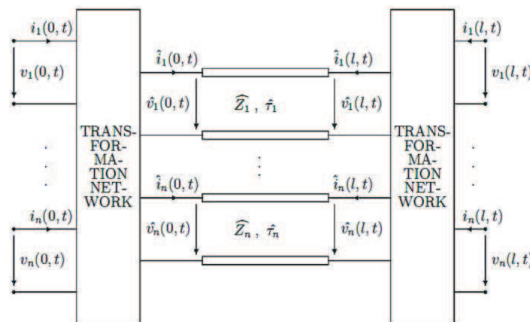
$i_1(0,t)$
$v_1(0,t)$
$\hat{i}_1(0,t)$
$\hat{v}_1(0,t)$
$\widehat{Z}_1$ , $\hat{\tau}_1$
$\hat{i}_1(l,t)$
$\hat{v}_1(l,t)$
$i_1(l,t)$
$v_1(l,t)$

TRANS-FOR-MA-TION NET-WORK

TRANS-FOR-MA-TION NET-WORK

$i_n(0,t)$
$v_n(0,t)$
$\hat{i}_n(0,t)$
$\hat{v}_n(0,t)$
$\widehat{Z}_n$ , $\hat{\tau}_n$
$\hat{i}_n(l,t)$
$\hat{v}_n(l,t)$
$i_n(l,t)$
$v_n(l,t)$